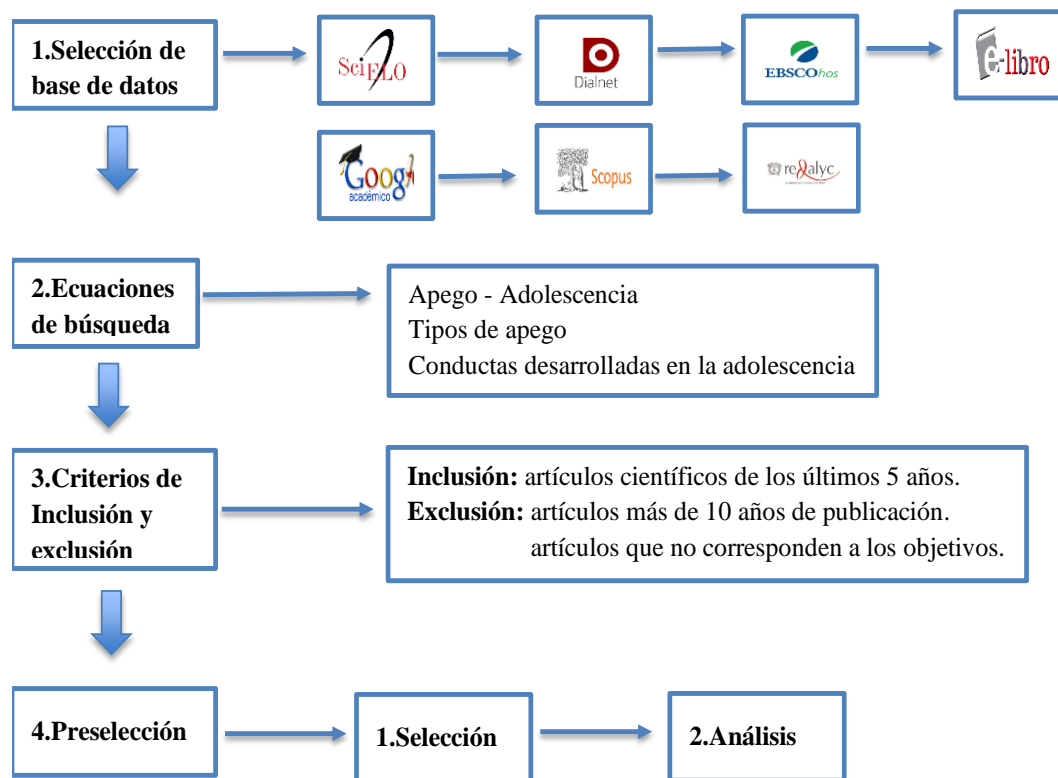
1.Selección de base de datos

SciELO

Dialnet

EBSCOhost

e-libro

Google académico

Scopus

redalyc

2.Ecuaciones de búsqueda

Apego - Adolescencia
Tipos de apego
Conductas desarrolladas en la adolescencia

3.Criterios de Inclusión y exclusión

**Inclusión:** artículos científicos de los últimos 5 años.
**Exclusión:** artículos más de 10 años de publicación.
artículos que no corresponden a los objetivos.

4.Preselección

1.Selección

2.Análisis